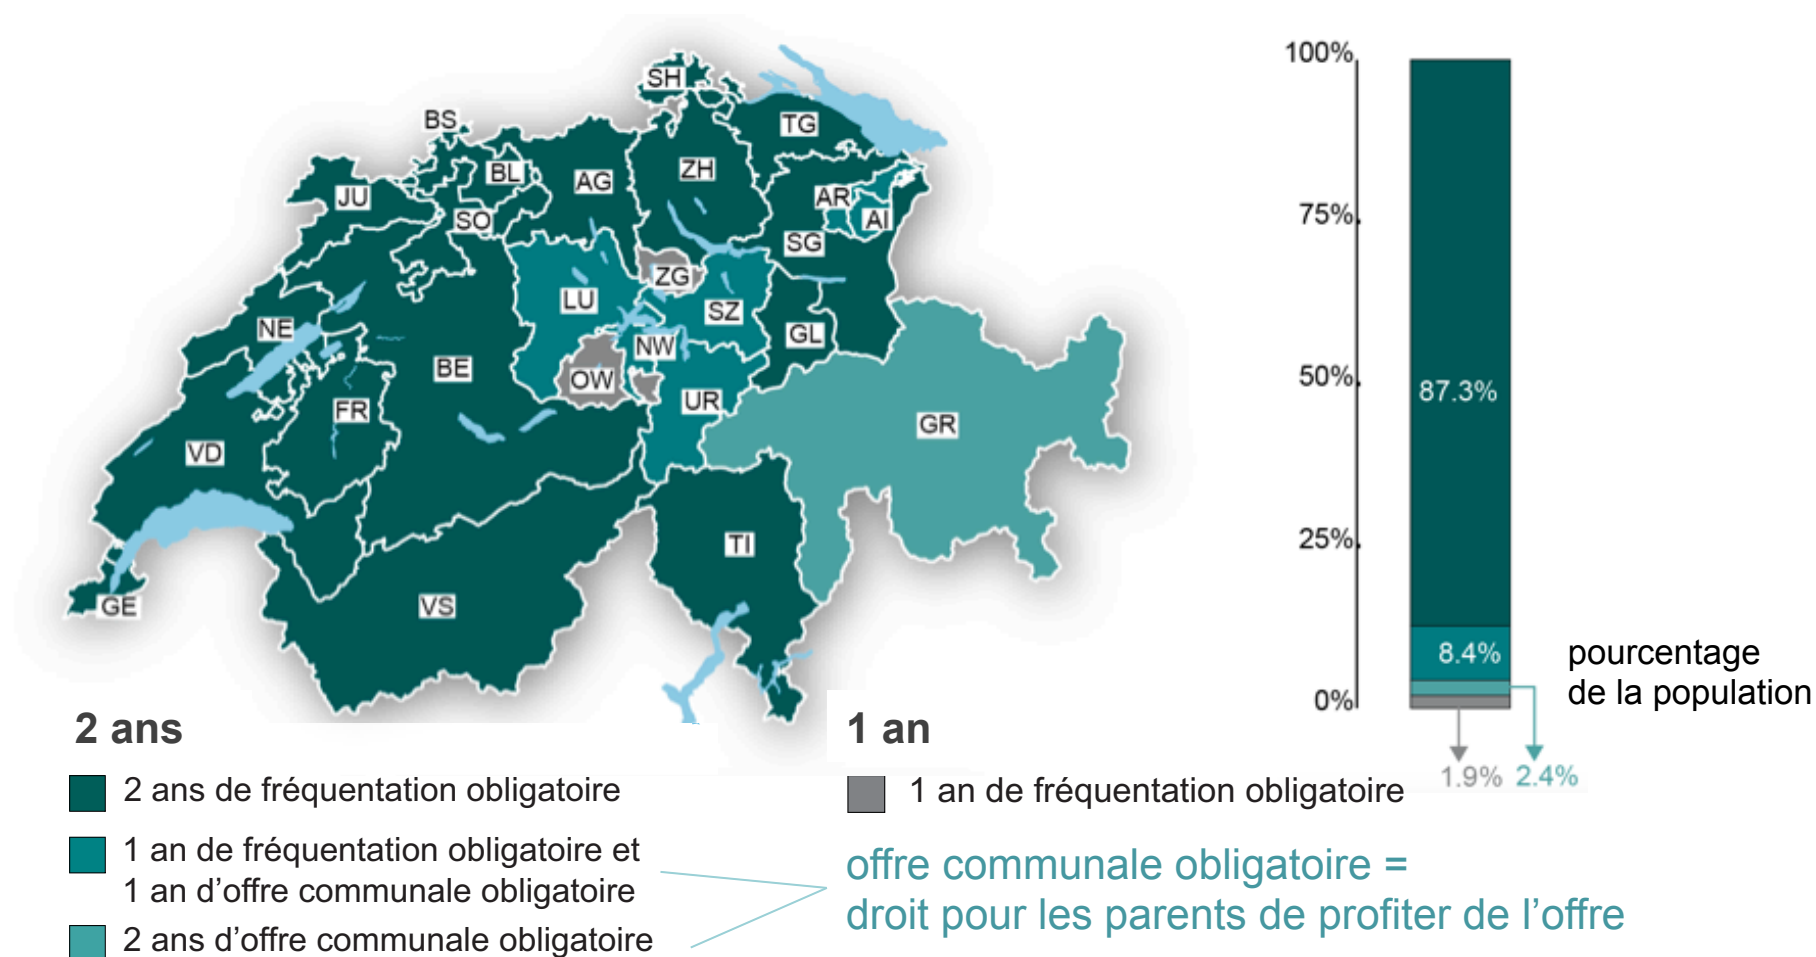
SH
BS
TG
BL
AG
ZH
JU
AR
SO
AI
SG
ZG
LU
SZ
NE
NW
GL
BE
OW
UR
FR
GR
VD
TI
GE
VS

100%
75%
50%
25%
0%
87.3%
8.4%
pourcentage de la population
1.9% 2.4%

2 ans
2 ans de fréquentation obligatoire
1 an de fréquentation obligatoire et 1 an d'offre communale obligatoire
2 ans d'offre communale obligatoire

1 an
1 an de fréquentation obligatoire

offre communale obligatoire = droit pour les parents de profiter de l'offre